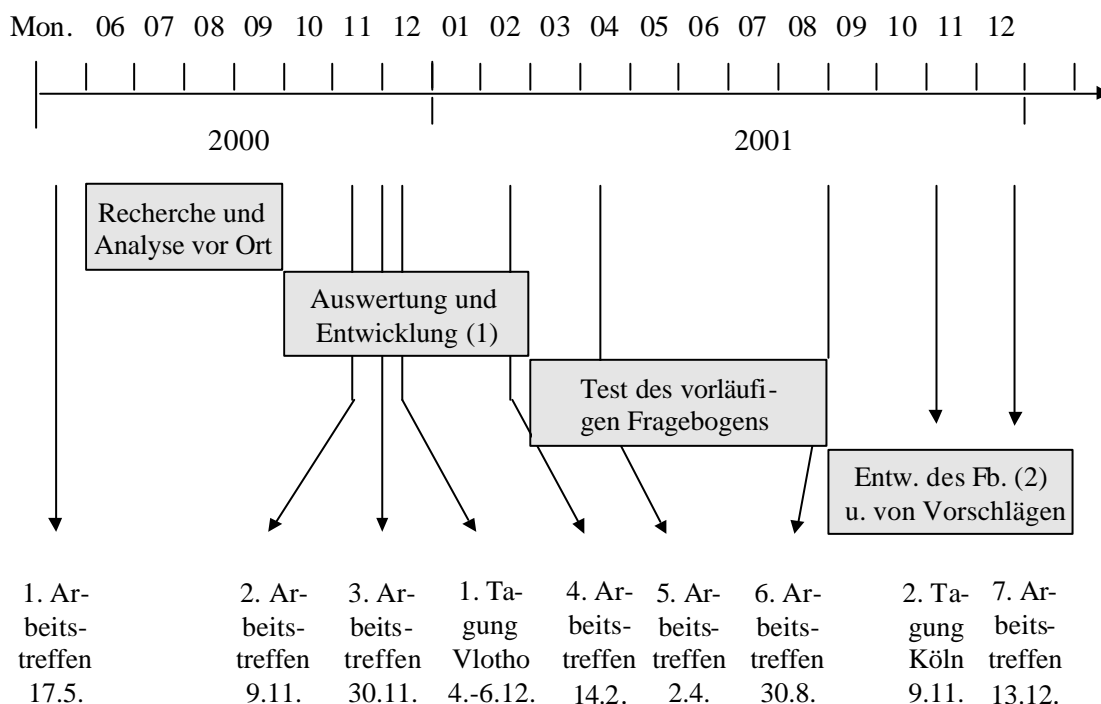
Mon. 06 07 08 09 10 11 12 01 02 03 04 05 06 07 08 09 10 11 12

2000

2001

Recherche und Analyse vor Ort

Auswertung und Entwicklung (1)

Test des vorläufigen Fragebogens

Entw. des Fb. (2) u. von Vorschlägen

1. Arbeitstreffen 17.5.

2. Arbeitstreffen 9.11.

3. Arbeitstreffen 30.11.

1. Tagung Vlotho 4.-6.12.

4. Arbeitstreffen 14.2.

5. Arbeitstreffen 2.4.

6. Arbeitstreffen 30.8.

2. Tagung Köln 9.11.

7. Arbeitstreffen 13.12.